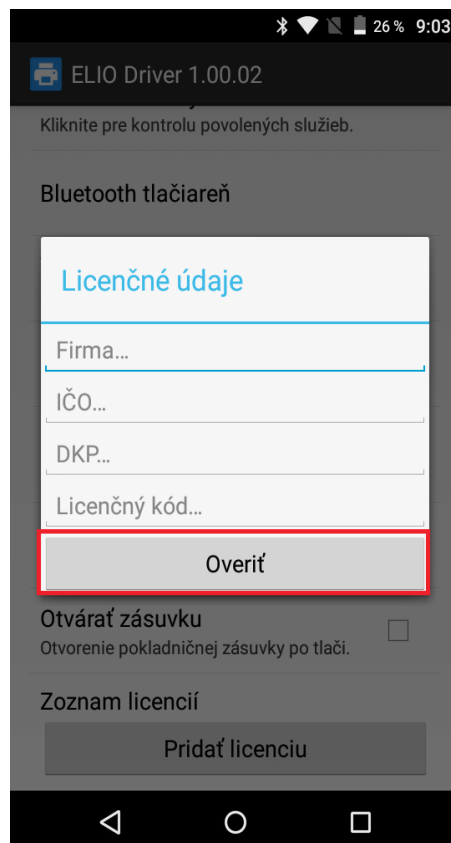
26 % 9:03

ELIO Driver 1.00.02

Kliknite pre kontrolu povolených služieb.

Bluetooth tlačiareň

Licenčné údaje

Firma...

IČO...

DKP...

Licenčný kód...

Overiť

Otvárať zásuvku
Otvorenie pokladničnej zásuvky po tlači.

Zoznam licencií

Pridať licenciu